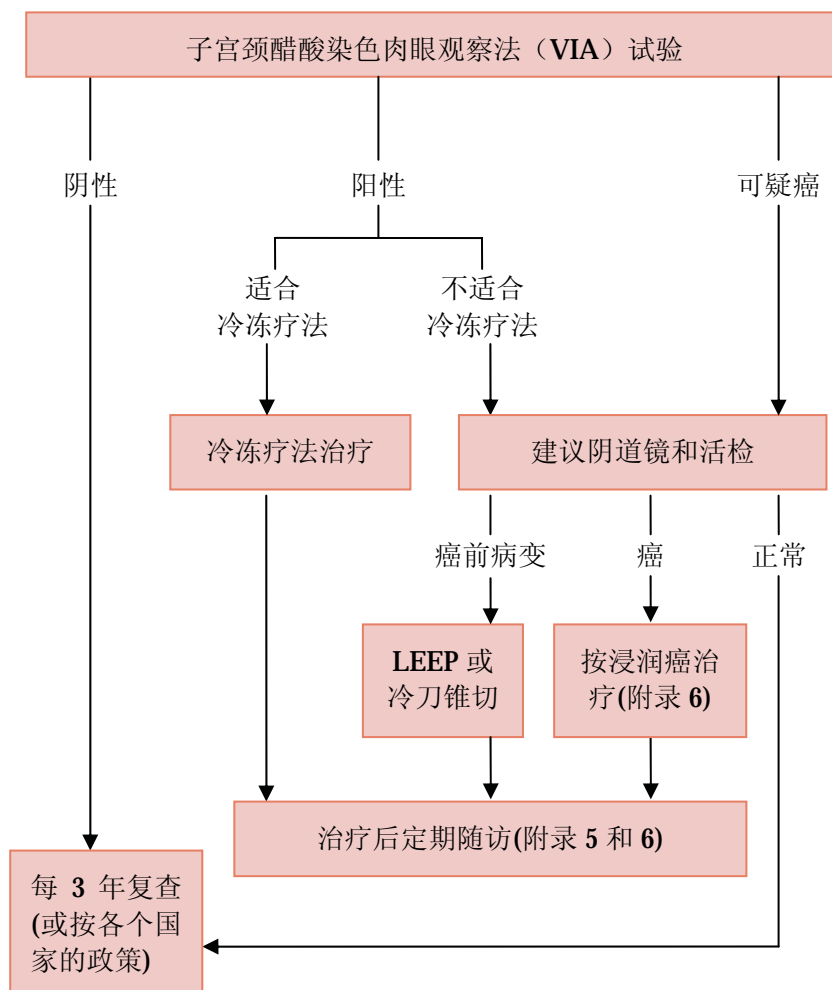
子宫颈醋酸染色肉眼观察法（VIA）试验

阴性

阳性

可疑癌

适合冷冻疗法

不适合冷冻疗法

冷冻疗法治疗

建议阴道镜和活检

癌前病变

癌

正常

LEEP 或冷刀锥切

按浸润癌治疗(附录 6)

治疗后定期随访(附录 5 和 6)

每 3 年复查(或按各个国家的政策)